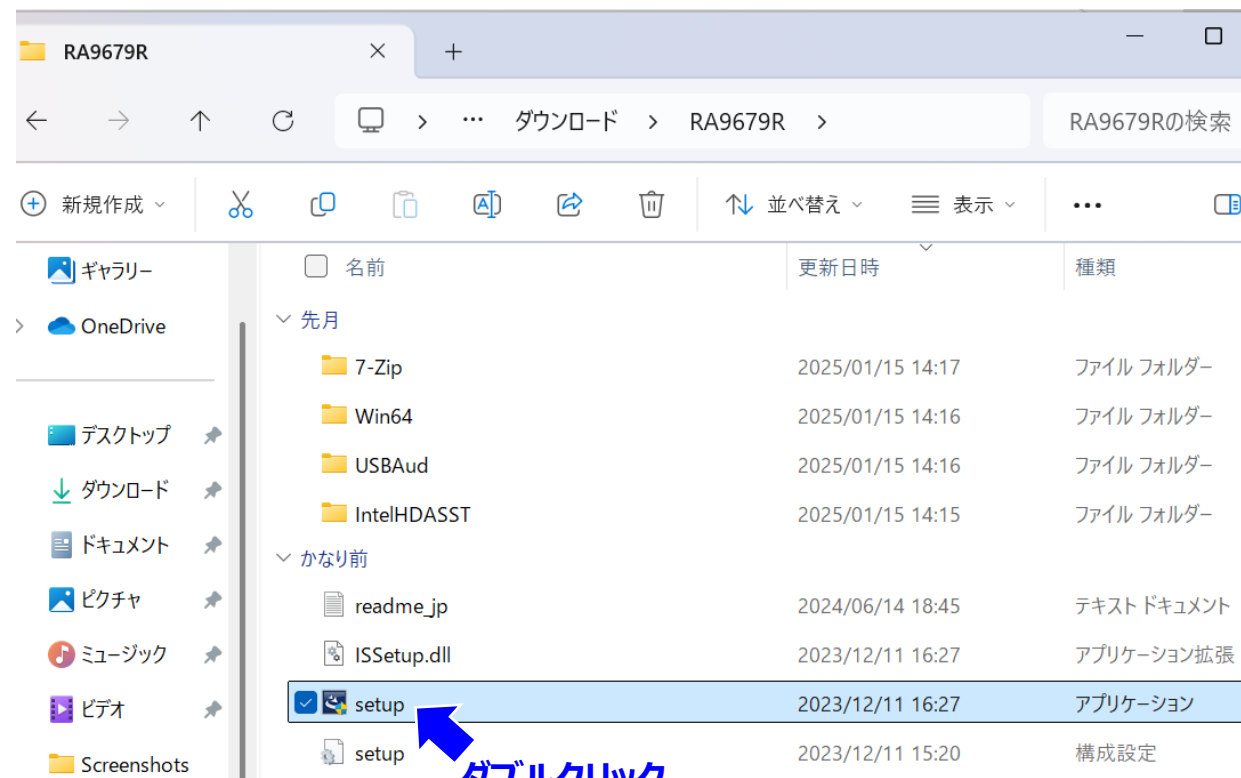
RA9679R

ダウンロード > RA9679R >

RA9679Rの検索

新規作成

並べ替え

表示

ギャラリー

OneDrive

デスクトップ

ダウンロード

ドキュメント

ピクチャ

ミュージック

ビデオ

Screenshots

| 名前 | 更新日時 | 種類 |
|---|---|---|
| 先月 | | |
| 7-Zip | 2025/01/15 14:17 | ファイル フォルダー |
| Win64 | 2025/01/15 14:16 | ファイル フォルダー |
| USBAud | 2025/01/15 14:16 | ファイル フォルダー |
| IntelHDASST | 2025/01/15 14:15 | ファイル フォルダー |
| かなり前 | | |
| readme_jp | 2024/06/14 18:45 | テキスト ドキュメント |
| ISSetup.dll | 2023/12/11 16:27 | アプリケーション拡張 |
| setup | 2023/12/11 16:27 | アプリケーション |
| setup | 2023/12/11 15:20 | 構成設定 |

ダブルクリック